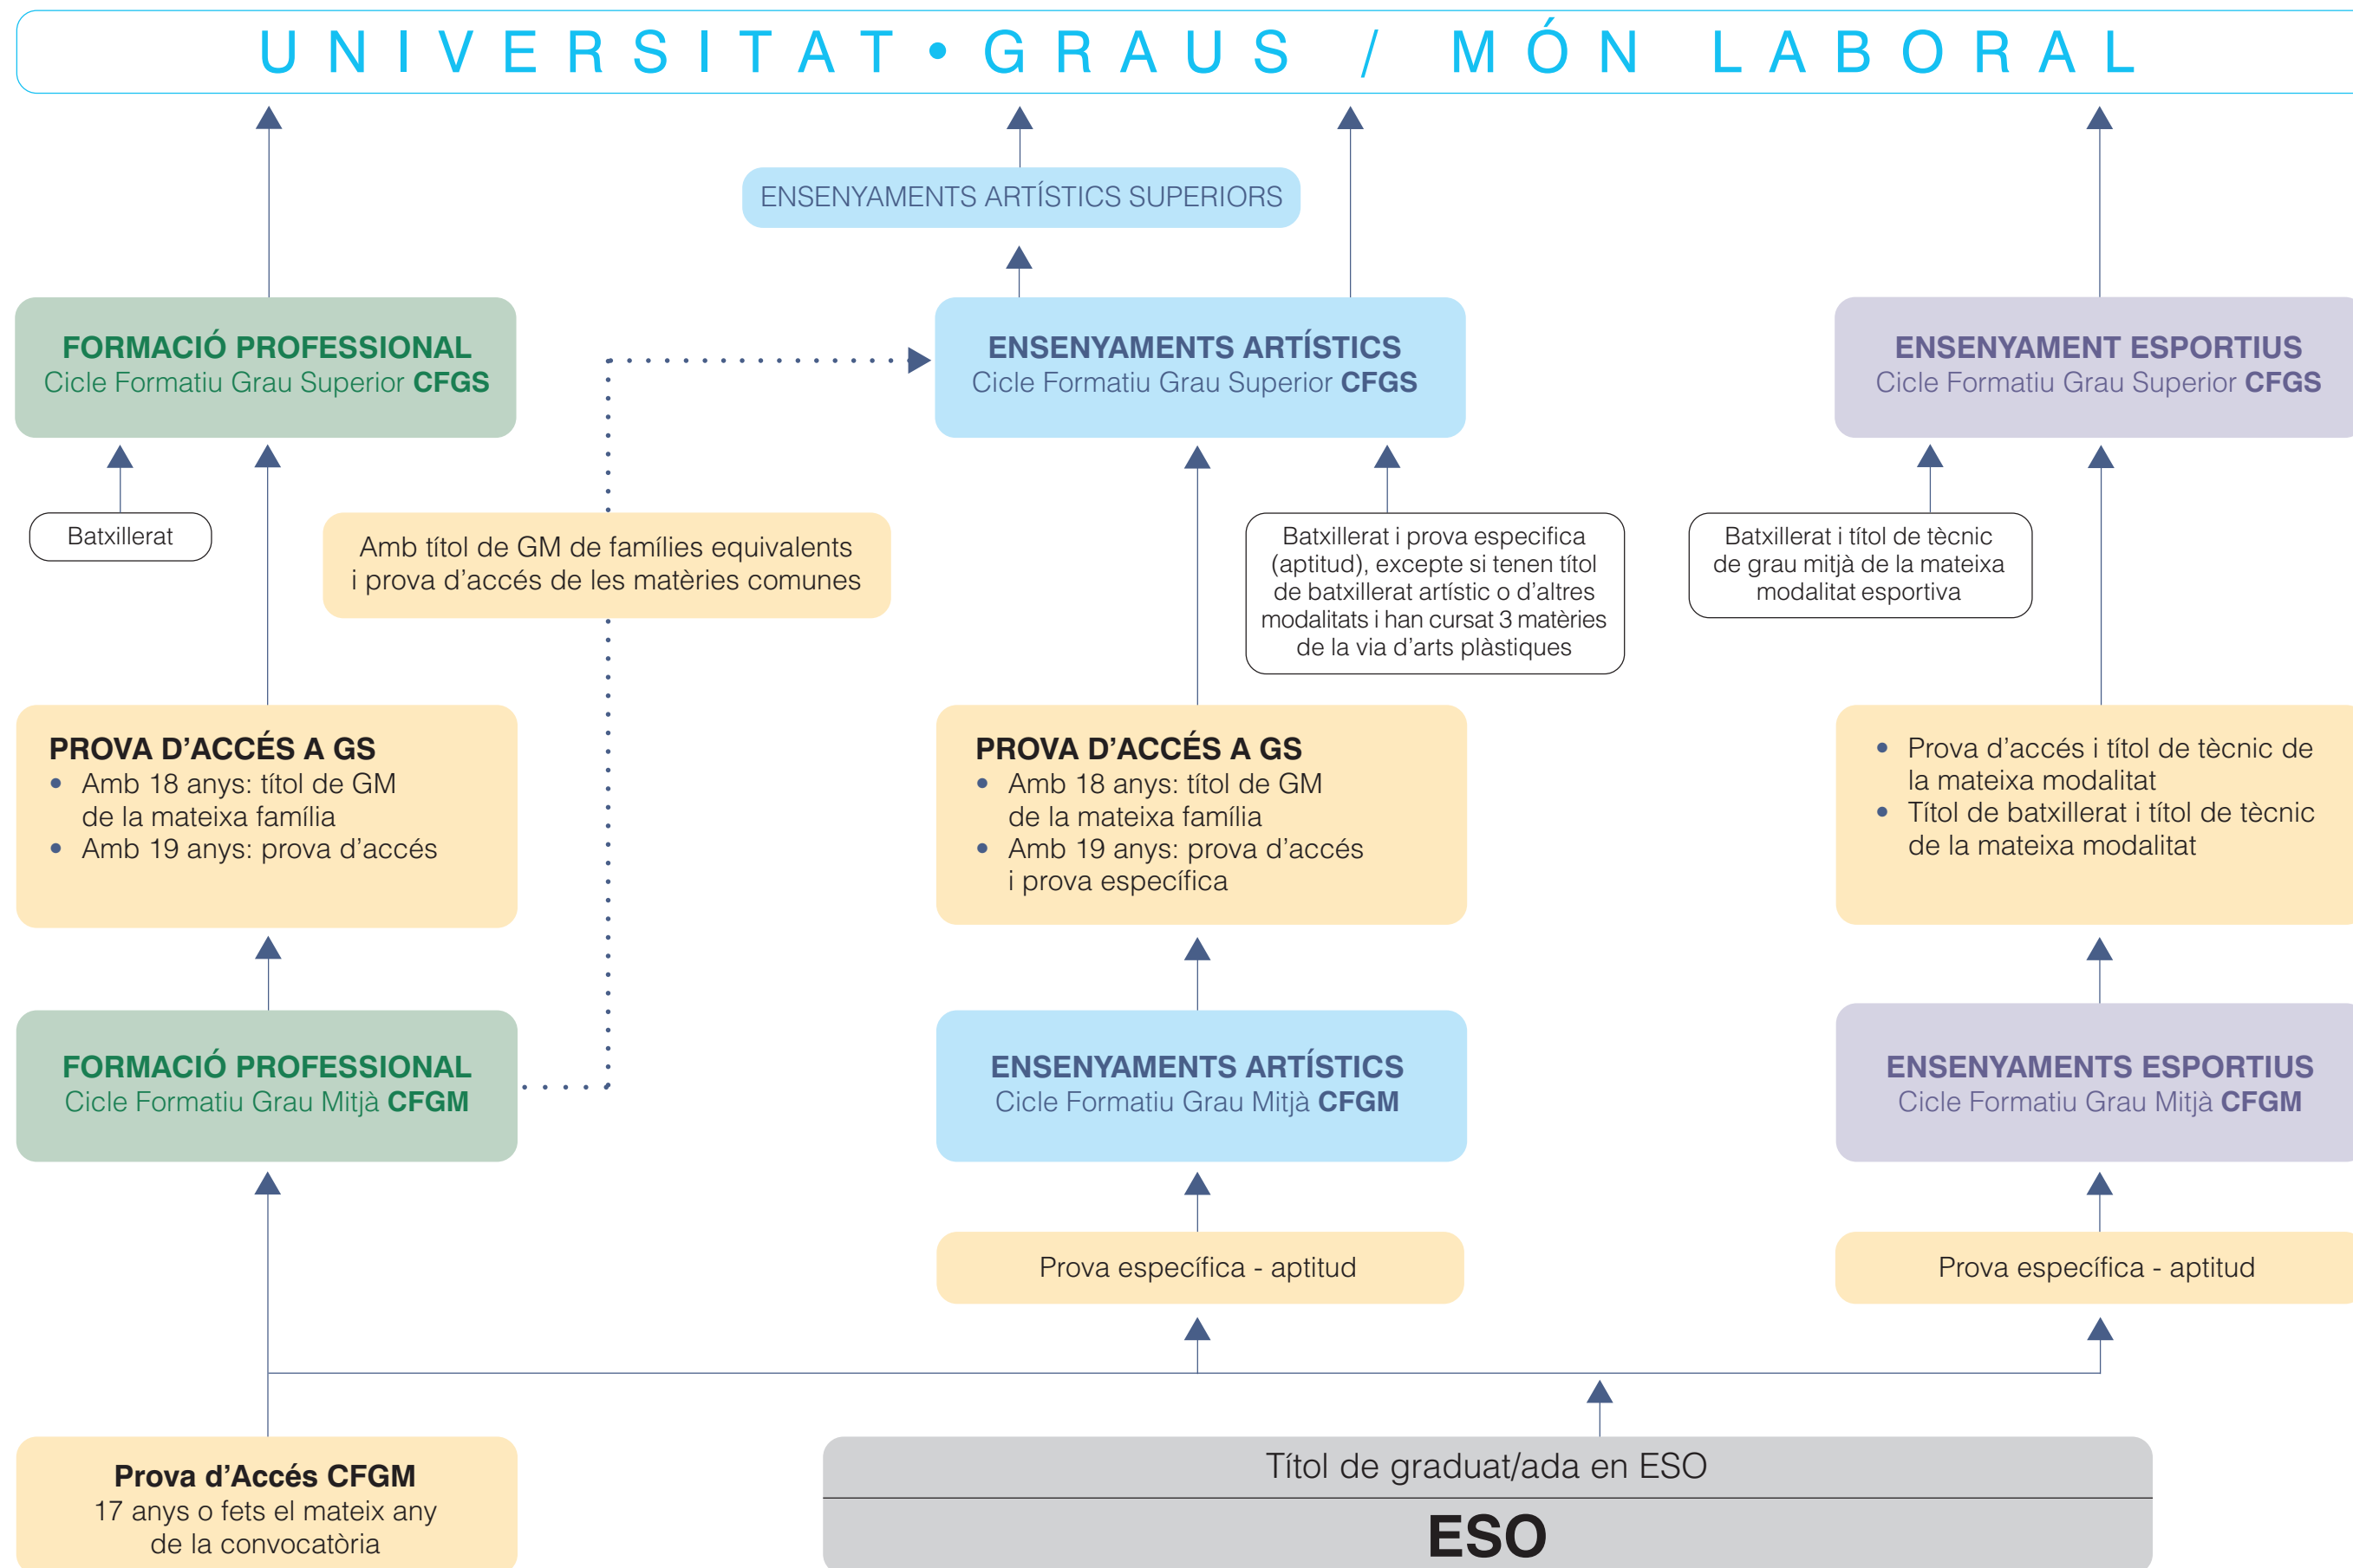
UNIVERSITAT • GRAUS / MÓN LABORAL

ENSENYAMENTS ARTÍSTICS SUPERIORS

FORMACIÓ PROFESSIONAL
Cicle Formatiu Grau Superior CFGS

ENSENYAMENTS ARTÍSTICS
Cicle Formatiu Grau Superior CFGS

ENSENYAMENT ESPORTIUS
Cicle Formatiu Grau Superior CFGS

Batxillerat

Amb títol de GM de famílies equivalents i prova d'accés de les matèries comunes

Batxillerat i prova especifica (aptitud), excepte si tenen títol de batxillerat artístic o d'altres modalitats i han cursat 3 matèries de la via d'arts plàstiques

Batxillerat i títol de tècnic de grau mitjà de la mateixa modalitat esportiva

PROVA D'ACCÉS A GS
• Amb 18 anys: títol de GM de la mateixa família
• Amb 19 anys: prova d'accés

PROVA D'ACCÉS A GS
• Amb 18 anys: títol de GM de la mateixa família
• Amb 19 anys: prova d'accés i prova específica

• Prova d'accés i títol de tècnic de la mateixa modalitat
• Títol de batxillerat i títol de tècnic de la mateixa modalitat

FORMACIÓ PROFESSIONAL
Cicle Formatiu Grau Mitjà CFGM

ENSENYAMENTS ARTÍSTICS
Cicle Formatiu Grau Mitjà CFGM

ENSENYAMENTS ESPORTIUS
Cicle Formatiu Grau Mitjà CFGM

Prova específica - aptitud

Prova específica - aptitud

Prova d'Accés CFGM
17 anys o fets el mateix any de la convocatòria

Títol de graduat/ada en ESO

ESO